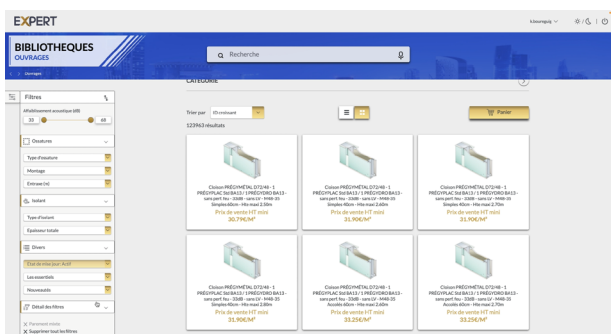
EXPERT

kbourgaig

BIBLIOTHEQUES
OUVRAGES

Recherche

Ouvrages

Filtres

Affaiblissement acoustique (dB)

35

68

Ossatures

Type d'ossature

Montage

Entraxe (m)

Isolant

Type d'isolant

Epaisseur totale

Divers

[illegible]

Les essentiels

Nouveautés

Détail des filtres

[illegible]

Supprimer tout les filtres

CATÉGORIE

Trier par

ID croissant

Panier

123963 résultats

Cloison PRÉGYMÉTAL D72/48 - 1 PRÉGYPLAC Std BA13 / 1 PRÉGYDRO BA13 - sans perf. feu - 33dB - sans LV - M48-35 Simples 60cm - Htr maxi 2.50m
Prix de vente HT mini
30.79€/M²

Cloison PRÉGYMÉTAL D72/48 - 1 PRÉGYPLAC Std BA13 / 1 PRÉGYDRO BA13 - sans perf. feu - 33dB - sans LV - M48-35 Simples 40cm - Htr maxi 2.60m
Prix de vente HT mini
31.90€/M²

Cloison PRÉGYMÉTAL D72/48 - 1 PRÉGYPLAC Std BA13 / 1 PRÉGYDRO BA13 - sans perf. feu - 33dB - sans LV - M48-35 Simples 60cm - Htr maxi 2.70m
Prix de vente HT mini
31.90€/M²

Cloison PRÉGYMÉTAL D72/48 - 1 PRÉGYPLAC Std BA13 / 1 PRÉGYDRO BA13 - sans perf. feu - 33dB - sans LV - M48-35 Simples 40cm - Htr maxi 2.80m
Prix de vente HT mini
31.90€/M²

Cloison PRÉGYMÉTAL D72/48 - 1 PRÉGYPLAC Std BA13 / 1 PRÉGYDRO BA13 - sans perf. feu - 33dB - sans LV - M48-35 Accolés 60cm - Htr maxi 2.70m
Prix de vente HT mini
33.25€/M²

Cloison PRÉGYMÉTAL D72/48 - 1 PRÉGYPLAC Std BA13 / 1 PRÉGYDRO BA13 - sans perf. feu - 33dB - sans LV - M48-35 Accolés 60cm - Htr maxi 2.70m
Prix de vente HT mini
33.25€/M²